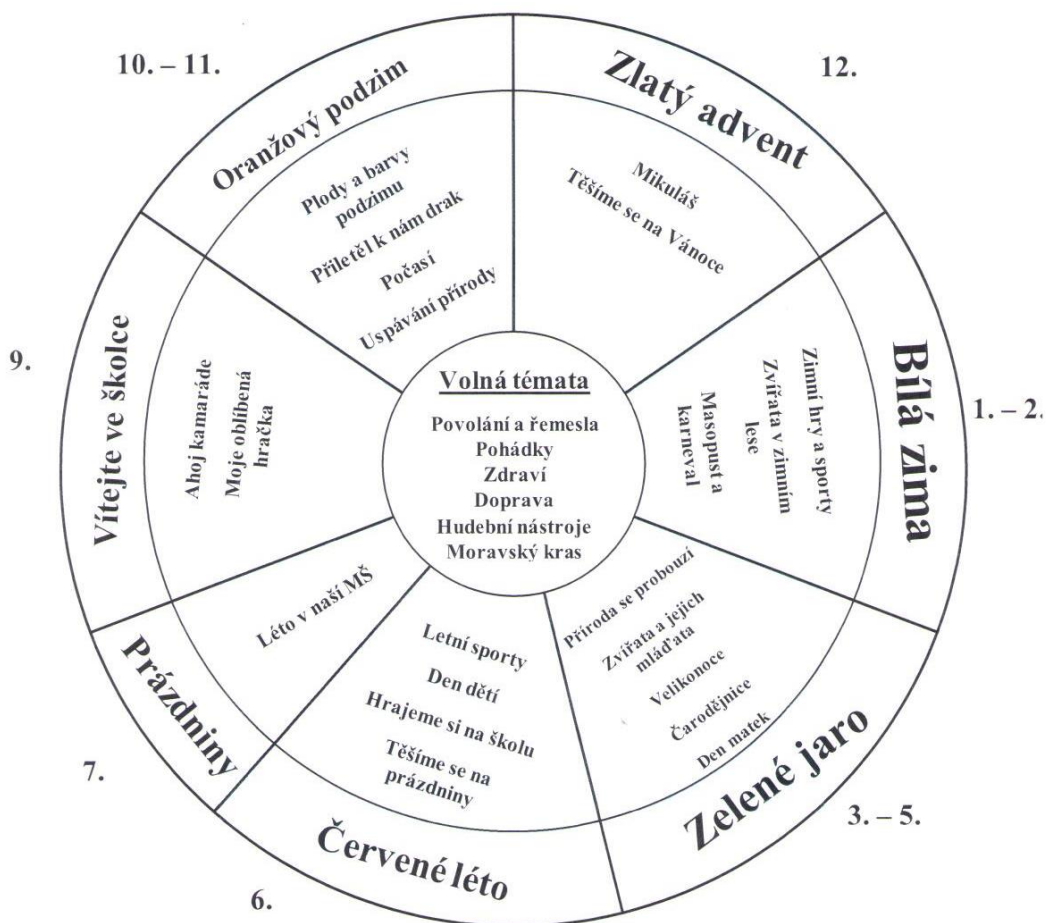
10. – 11.

Oranžový podzim

Plody a barvy podzimu

Přiletěl k nám drak

Počasí

Uspávání přírody

12.

Zlatý advent

Mikuláš

Těšíme se na Vánoce

9.

Vítejte ve školce

Ahoj kamaráde

Moje oblíbená hračka

Volná témata

Povolání a řemesla

Pohádky

Zdraví

Doprava

Hudební nástroje

Moravský kras

Bílá zima

1. – 2.

Zimní hry a sporty

Zvířata v zimním lese

Masopust a karneval

Prázdniny

7.

Léto v naší MŠ

Letní sporty

Den dětí

Hrajeme si na školu

Těšíme se na prázdniny

Červené léto

6.

Příroda se probouzí

Zvířata a jejich mláďata

Velikonoce

Čarodějnice

Den matek

Zelené jaro

3. – 5.